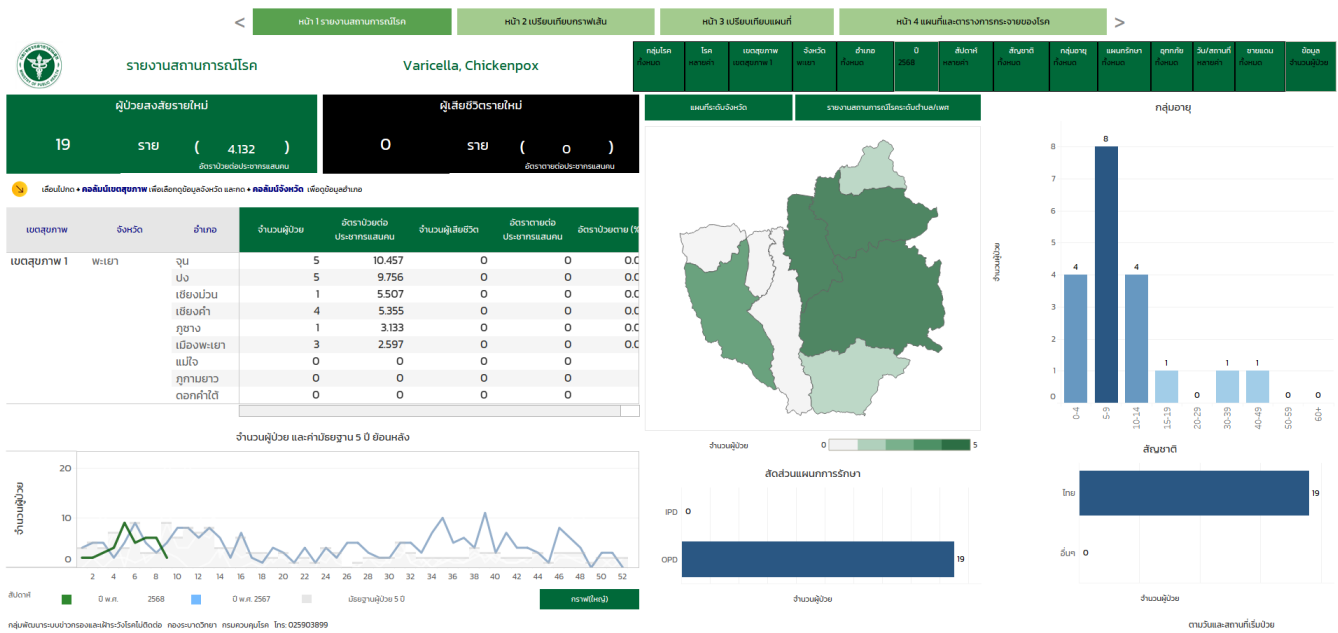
<

หน้า 1 รายงานสถานการณ์โรค

หน้า 2 เปรียบเทียบกราฟเส้น

หน้า 3 เปรียบเทียบแผนที่

หน้า 4 แผนที่และตารางการกระจายของโรค

>

รายงานสถานการณ์โรค

Varicella, Chickenpox

| กลุ่มโรค | โรค | เขตสุขภาพ | จังหวัด | อำเภอ | ปี | สัปดาห์ | สัญชาติ | กลุ่มอายุ | แผนกรักษา | ฤดูกาล | วัน/สถานที่ | ชายแดน | ข้อมูล |
|---|---|---|---|---|---|---|---|---|---|---|---|---|---|
| ทั้งหมด | หลายค่า | เขตสุขภาพ 1 | พะเยา | ทั้งหมด | 2568 | หลายค่า | ทั้งหมด | ทั้งหมด | ทั้งหมด | ทั้งหมด | หลายค่า | ทั้งหมด | จำนวนผู้ป่วย |

ผู้ป่วยสงสัยรายใหม่

19 ราย ( 4.132 )

อัตราป่วยต่อประชากรแสนคน

ผู้เสียชีวิตรายใหม่

0 ราย ( 0 )

อัตราตายต่อประชากรแสนคน

แผนที่ระดับจังหวัด

รายงานสถานการณ์โรคระดับตำบล/เพศ

กลุ่มอายุ

เลื่อนไปกด + คอลัมน์เขตสุขภาพ เพื่อเลือกดูข้อมูลจังหวัด และกด + คอลัมน์จังหวัด เพื่อดูข้อมูลอำเภอ

| เขตสุขภาพ | จังหวัด | อำเภอ | จำนวนผู้ป่วย | อัตราป่วยต่อประชากรแสนคน | จำนวนผู้เสียชีวิต | อัตราตายต่อประชากรแสนคน | อัตราป่วยตาย (% |
|---|---|---|---|---|---|---|---|
| เขตสุขภาพ 1 | พะเยา | จุน | 5 | 10.457 | 0 | 0 | 0.0 |
| | | ปง | 5 | 9.756 | 0 | 0 | 0.0 |
| | | เชียงม่วน | 1 | 5.507 | 0 | 0 | 0.0 |
| | | เชียงคำ | 4 | 5.355 | 0 | 0 | 0.0 |
| | | ภูซาง | 1 | 3.133 | 0 | 0 | 0.0 |
| | | เมืองพะเยา | 3 | 2.597 | 0 | 0 | 0.0 |
| | | แม่ใจ | 0 | 0 | 0 | 0 | |
| | | ภูกามยาว | 0 | 0 | 0 | 0 | |
| | | ดอกคำใต้ | 0 | 0 | 0 | 0 | |

จำนวนผู้ป่วย

8 4 4 1 0 1 1 0 0

8 7 6 5 4 3 2 1 0

0-4 5-9 10-14 15-19 20-29 30-39 40-49 50-59 60+

จำนวนผู้ป่วย และค่ามัธยฐาน 5 ปี ย้อนหลัง

จำนวนผู้ป่วย

20 10 0

2 4 6 8 10 12 14 16 18 20 22 24 26 28 30 32 34 36 38 40 42 44 46 48 50 52

สัปดาห์

0 พ.ศ. 2568

0 พ.ศ. 2567

มัธยฐาน 5 ปี

กราฟ(ใหญ่)

จำนวนผู้ป่วย 0 5

สัดส่วนแผนกการรักษา

IPD 0

OPD 19

จำนวนผู้ป่วย

สัญชาติ

ไทย 19

อื่นๆ 0

จำนวนผู้ป่วย

กลุ่มพัฒนาระบบข่าวกรองและเฝ้าระวังโรคไม่ติดต่อ กองระบาดวิทยา กรมควบคุมโรค โทร: 025903899

ตามวันและสถานที่เริ่มป่วย